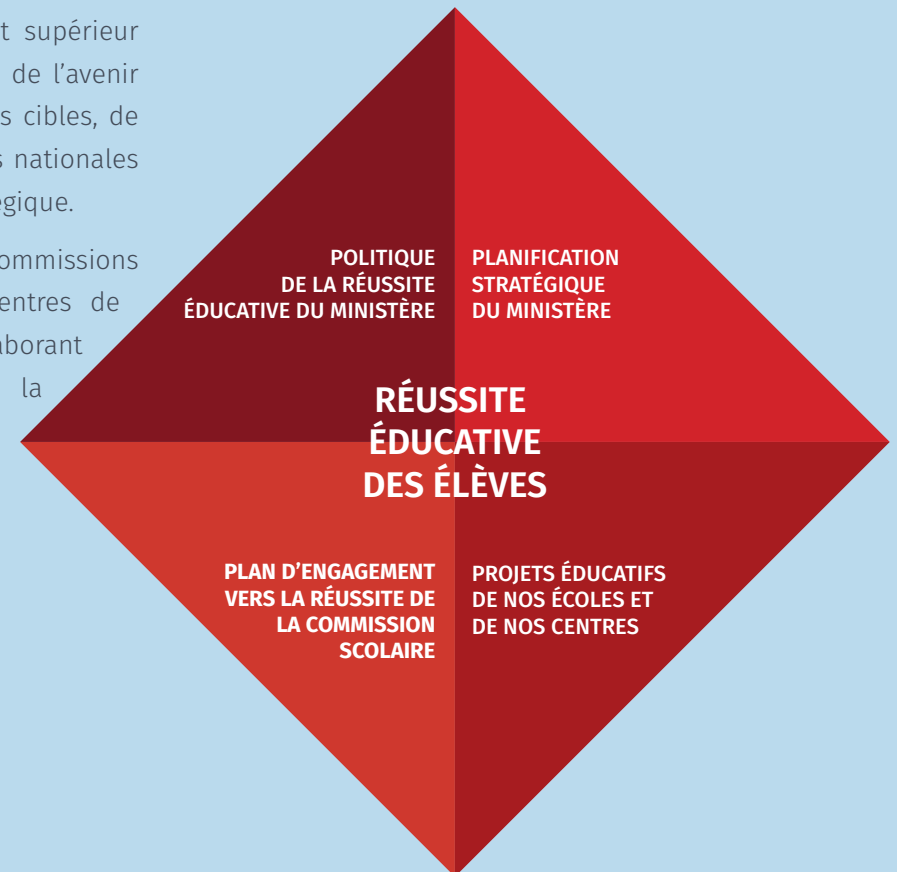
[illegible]t supérieur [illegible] de l'avenir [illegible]s cibles, de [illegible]s nationales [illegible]égique.

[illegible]ommissions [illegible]entres de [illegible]aborant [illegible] la

POLITIQUE DE LA RÉUSSITE ÉDUCATIVE DU MINISTÈRE

PLANIFICATION STRATÉGIQUE DU MINISTÈRE

RÉUSSITE ÉDUCATIVE DES ÉLÈVES

PLAN D'ENGAGEMENT VERS LA RÉUSSITE DE LA COMMISSION SCOLAIRE

PROJETS ÉDUCATIFS DE NOS ÉCOLES ET DE NOS CENTRES